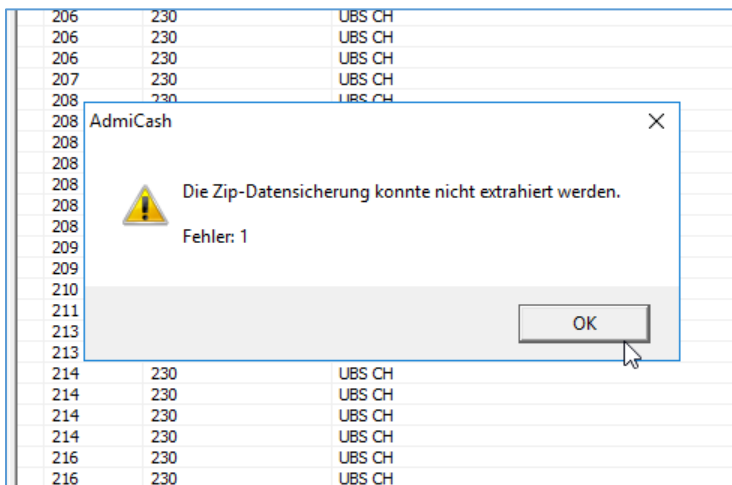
| | | |
|---|---|---|
| 206 | 230 | UBS CH |
| 206 | 230 | UBS CH |
| 206 | 230 | UBS CH |
| 207 | 230 | UBS CH |
| 208 | 230 | UBS CH |
| 208 | | |
| 208 | | |
| 208 | | |
| 208 | | |
| 208 | | |
| 208 | | |
| 209 | | |
| 209 | | |
| 210 | | |
| 211 | | |
| 213 | | |
| 213 | | |
| 214 | 230 | UBS CH |
| 214 | 230 | UBS CH |
| 214 | 230 | UBS CH |
| 214 | 230 | UBS CH |
| 216 | 230 | UBS CH |
| 216 | 230 | UBS CH |

AdmiCash

Die Zip-Datensicherung konnte nicht extrahiert werden.

Fehler: 1

OK